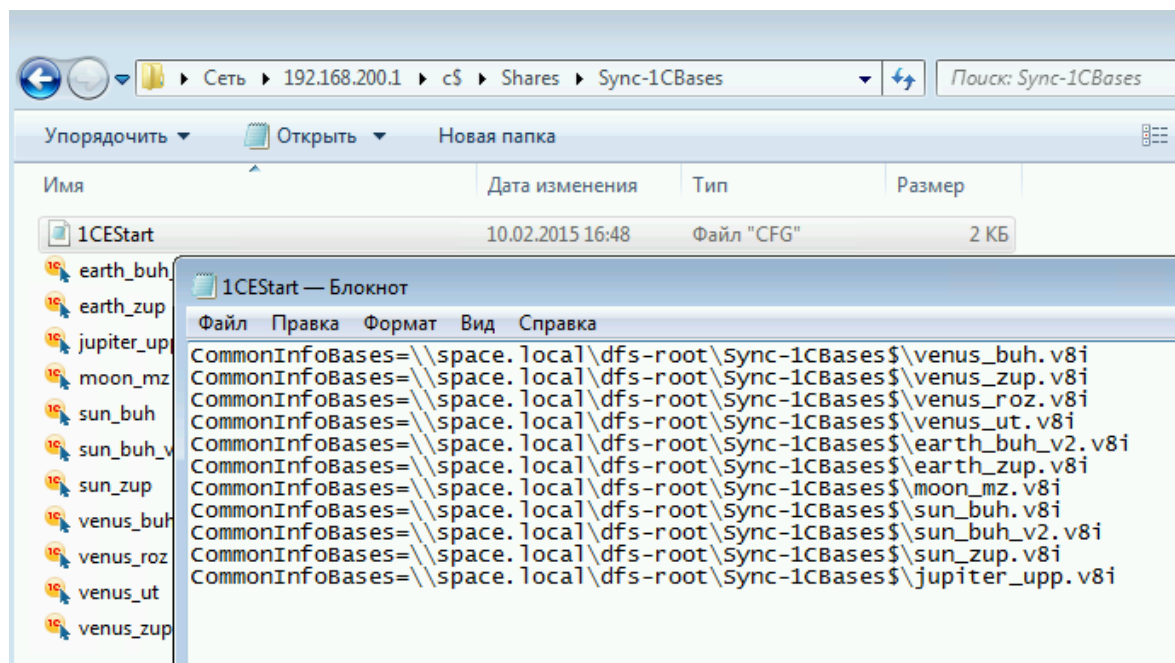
Сеть ▸ 192.168.200.1 ▸ c$ ▸ Shares ▸ Sync-1CBases

Поиск: Sync-1CBases

Упорядочить ▾ Открыть ▾ Новая папка

| Имя | Дата изменения | Тип | Размер |
|---|---|---|---|
| 1CEStart | 10.02.2015 16:48 | Файл "CFG" | 2 КБ |

earth_buh
earth_zup
jupiter_upp
moon_mz
sun_buh
sun_buh_v
sun_zup
venus_buh
venus_roz
venus_ut
venus_zup

1CEStart — Блокнот

Файл Правка Формат Вид Справка

CommonInfoBases=\\space.local\dfs-root\Sync-1CBases$\venus_buh.v8i
CommonInfoBases=\\space.local\dfs-root\Sync-1CBases$\venus_zup.v8i
CommonInfoBases=\\space.local\dfs-root\Sync-1CBases$\venus_roz.v8i
CommonInfoBases=\\space.local\dfs-root\Sync-1CBases$\venus_ut.v8i
CommonInfoBases=\\space.local\dfs-root\Sync-1CBases$\earth_buh_v2.v8i
CommonInfoBases=\\space.local\dfs-root\Sync-1CBases$\earth_zup.v8i
CommonInfoBases=\\space.local\dfs-root\Sync-1CBases$\moon_mz.v8i
CommonInfoBases=\\space.local\dfs-root\Sync-1CBases$\sun_buh.v8i
CommonInfoBases=\\space.local\dfs-root\Sync-1CBases$\sun_buh_v2.v8i
CommonInfoBases=\\space.local\dfs-root\Sync-1CBases$\sun_zup.v8i
CommonInfoBases=\\space.local\dfs-root\Sync-1CBases$\jupiter_upp.v8i